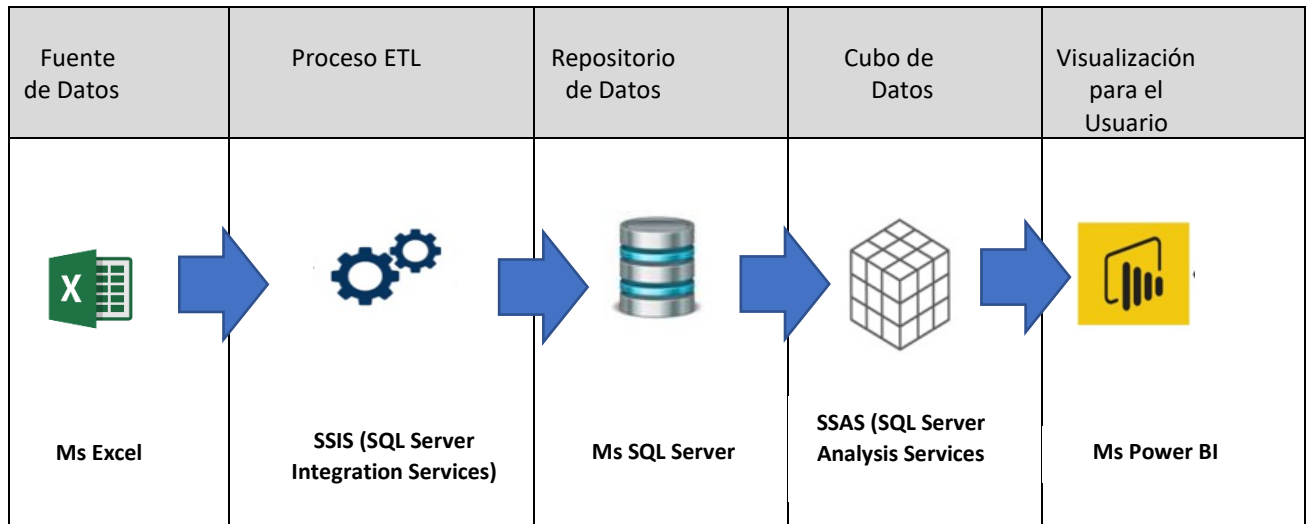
| Fuente de Datos | Proceso ETL | Repositorio de Datos | Cubo de Datos | Visualización para el Usuario |
|---|---|---|---|---|
| X Ms Excel | SSIS (SQL Server Integration Services) | Ms SQL Server | SSAS (SQL Server Analysis Services | Ms Power BI |